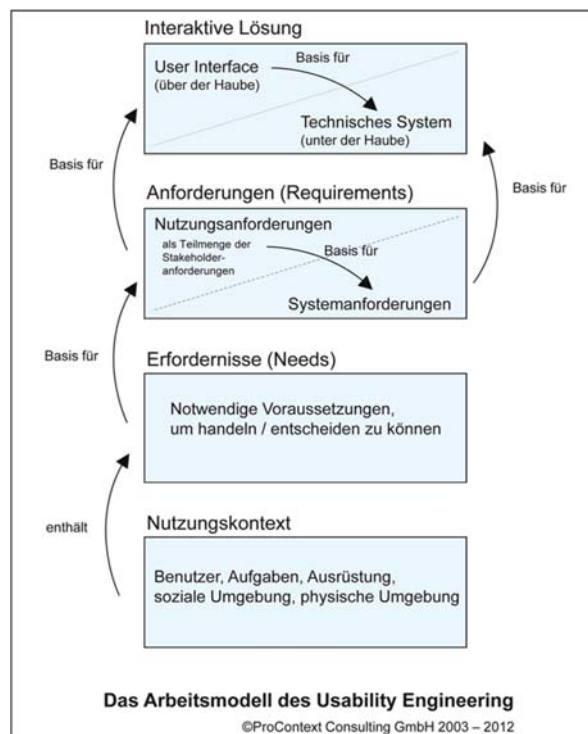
Interaktive Lösung

User Interface
(über der Haube)

Basis für

Technisches System
(unter der Haube)

Basis für

Basis für

Anforderungen (Requirements)

Nutzungsanforderungen

als Teilmenge der Stakeholderanforderungen

Basis für

Systemanforderungen

Basis für

Erfordernisse (Needs)

Notwendige Voraussetzungen, um handeln / entscheiden zu können

enthält

Nutzungskontext

Benutzer, Aufgaben, Ausrüstung, soziale Umgebung, physische Umgebung

Das Arbeitsmodell des Usability Engineering

©ProContext Consulting GmbH 2003 – 2012